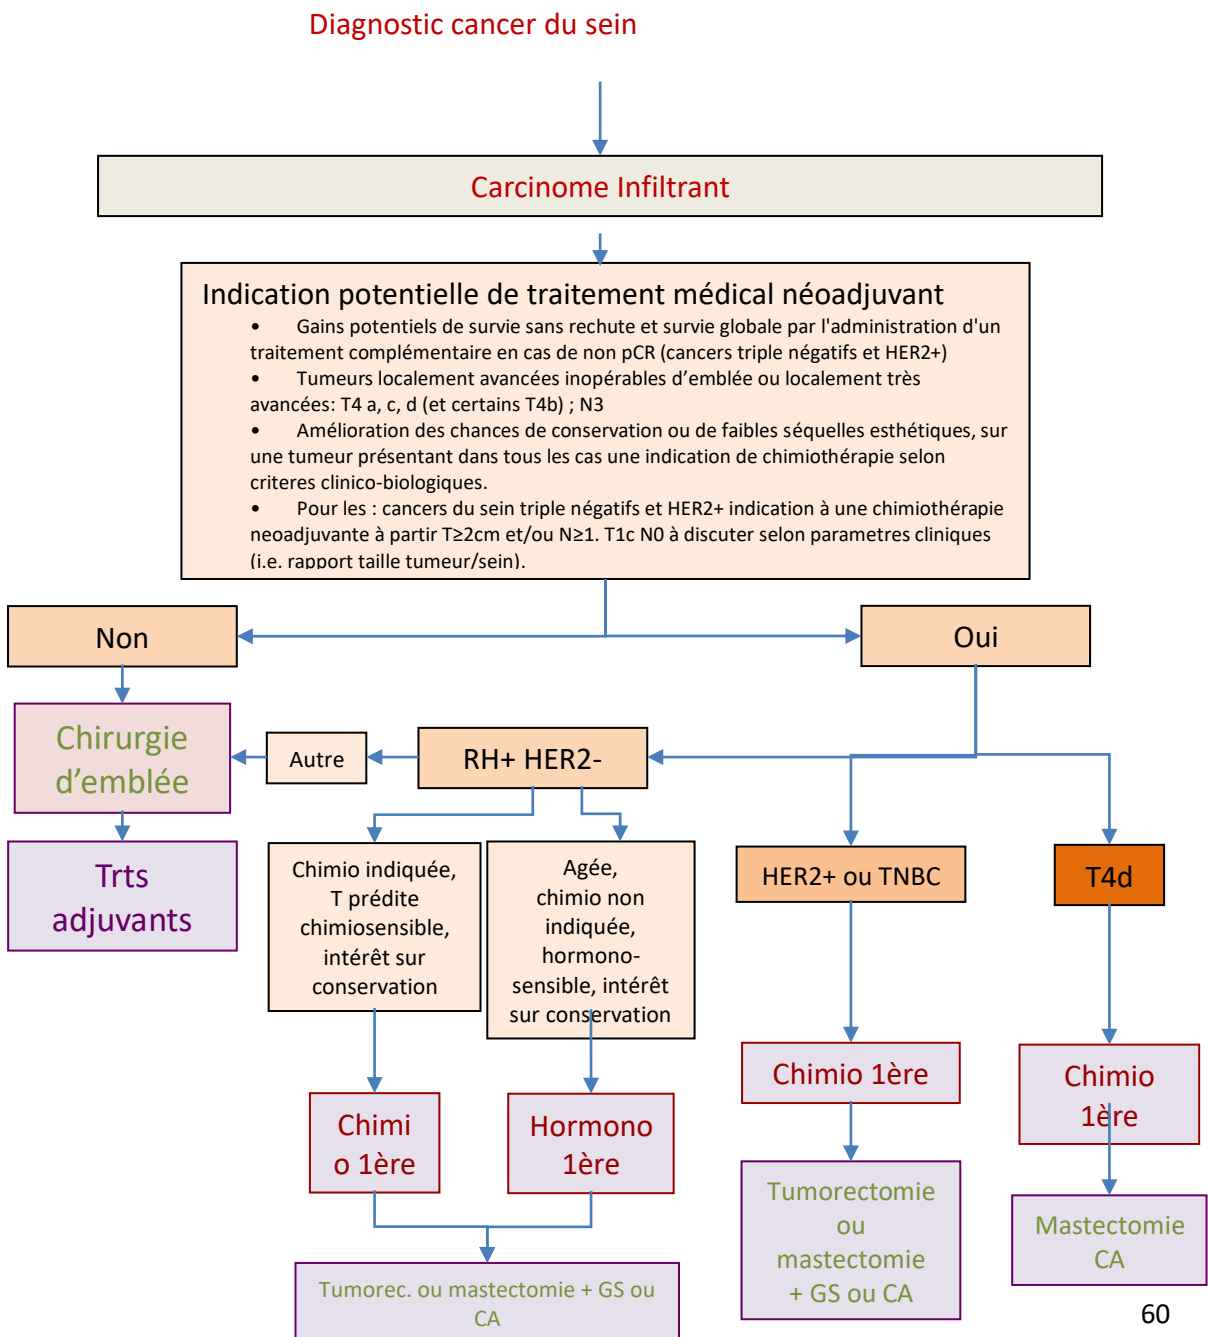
Diagnostic cancer du sein

Carcinome Infiltrant

Indication potentielle de traitement médical néoadjuvant

• Gains potentiels de survie sans rechute et survie globale par l'administration d'un traitement complémentaire en cas de non pCR (cancers triple négatifs et HER2+)
• Tumeurs localement avancées inopérables d'emblée ou localement très avancées: T4 a, c, d (et certains T4b) ; N3
• Amélioration des chances de conservation ou de faibles séquelles esthétiques, sur une tumeur présentant dans tous les cas une indication de chimiothérapie selon criteres clinico-biologiques.
• Pour les : cancers du sein triple négatifs et HER2+ indication à une chimiothérapie neoadjuvante à partir T≥2cm et/ou N≥1. T1c N0 à discuter selon parametres cliniques (i.e. rapport taille tumeur/sein).

Non

Oui

Chirurgie d'emblée

Autre

RH+ HER2-

Trts adjuvants

Chimio indiquée, T prédite chimiosensible, intérêt sur conservation

Agée, chimio non indiquée, hormono-sensible, intérêt sur conservation

HER2+ ou TNBC

T4d

Chimio 1ère

Chimio 1ère

Chimi o 1ère

Hormono 1ère

Tumorectomie ou mastectomie + GS ou CA

Mastectomie CA

Tumorec. ou mastectomie + GS ou CA

60